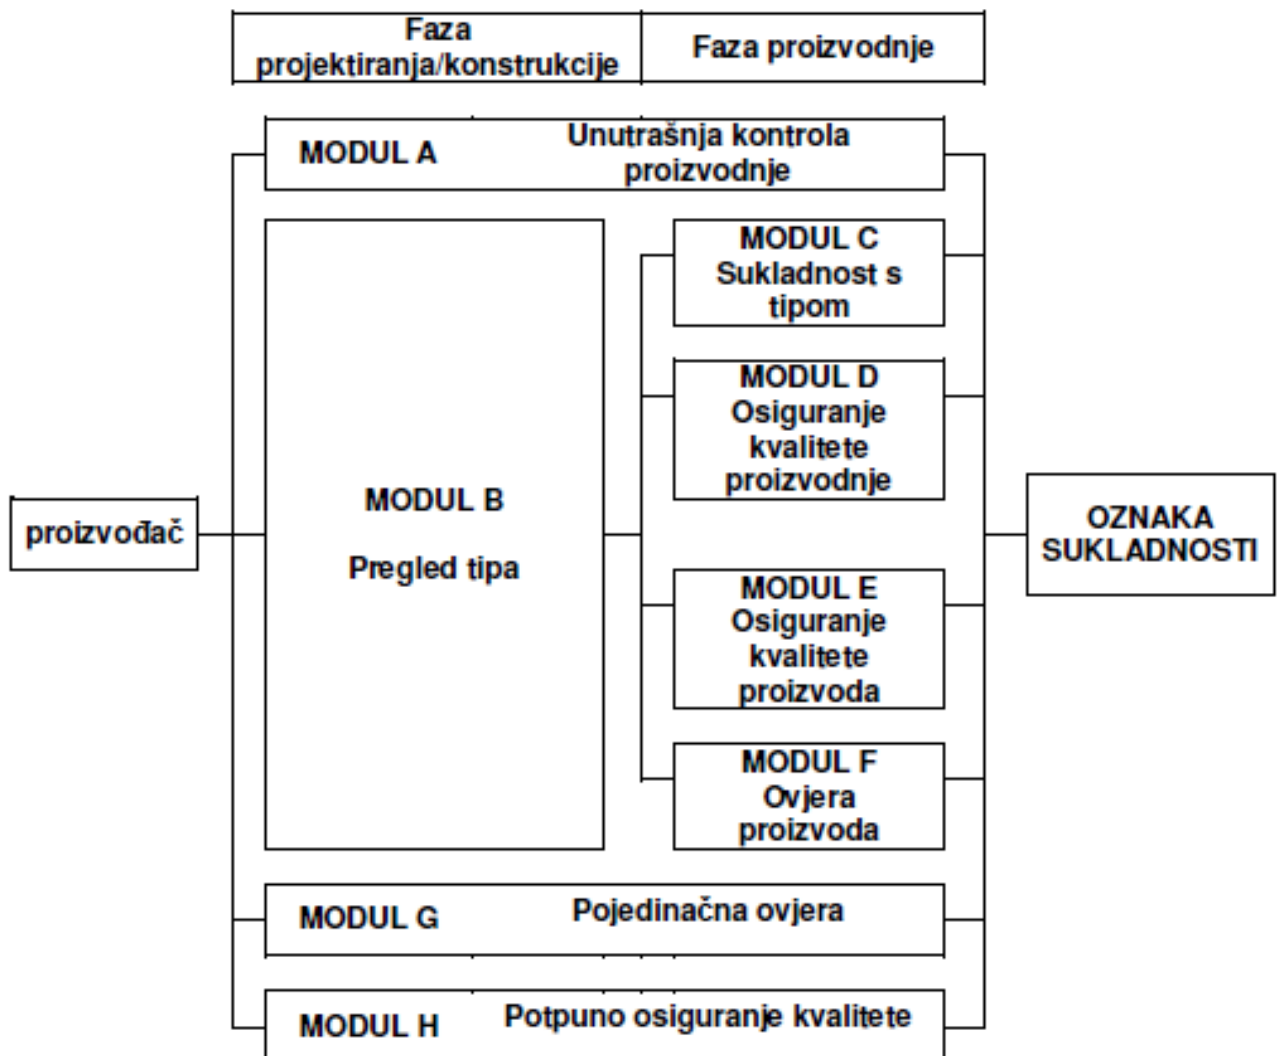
Faza projektiranja/konstrukcije

Faza proizvodnje

proizvođač

MODUL A

Unutrašnja kontrola proizvodnje

MODUL B

Pregled tipa

MODUL C
Sukladnost s tipom

MODUL D
Osiguranje kvalitete proizvodnje

MODUL E
Osiguranje kvalitete proizvoda

MODUL F
Ovjera proizvoda

MODUL G

Pojedinačna ovjera

MODUL H

Potpuno osiguranje kvalitete

OZNAKA SUKLADNOSTI